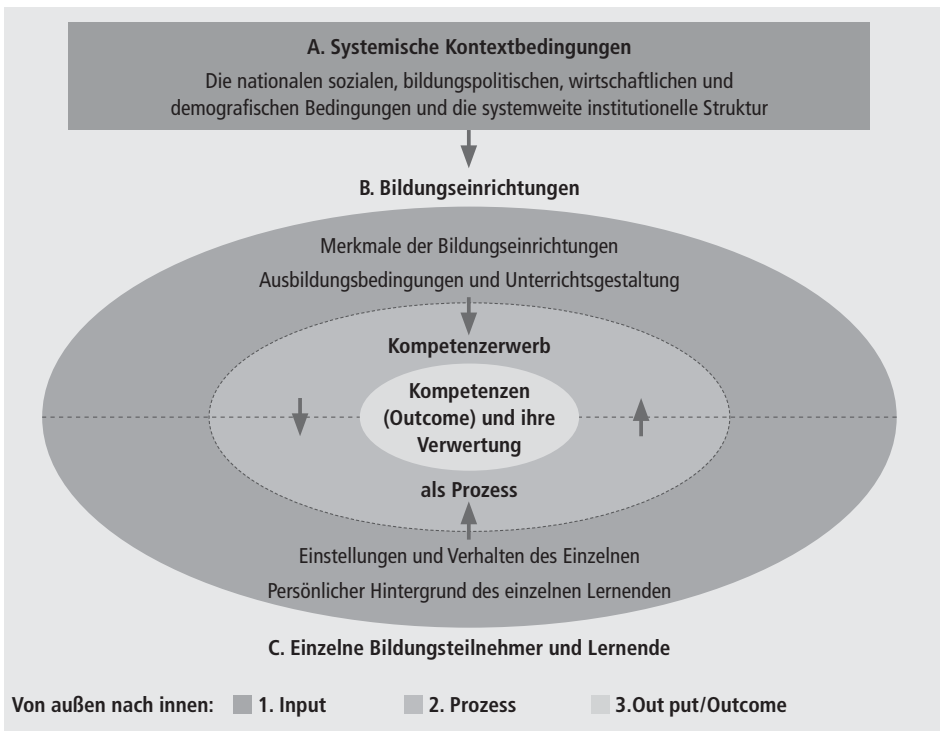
A. Systemische Kontextbedingungen

Die nationalen sozialen, bildungspolitischen, wirtschaftlichen und demografischen Bedingungen und die systemweite institutionelle Struktur

B. Bildungseinrichtungen

Merkmale der Bildungseinrichtungen

Ausbildungsbedingungen und Unterrichtsgestaltung

Kompetenzerwerb

Kompetenzen (Outcome) und ihre Verwertung

als Prozess

Einstellungen und Verhalten des Einzelnen

Persönlicher Hintergrund des einzelnen Lernenden

C. Einzelne Bildungsteilnehmer und Lernende

Von außen nach innen: 1. Input 2. Prozess 3.Out put/Outcome